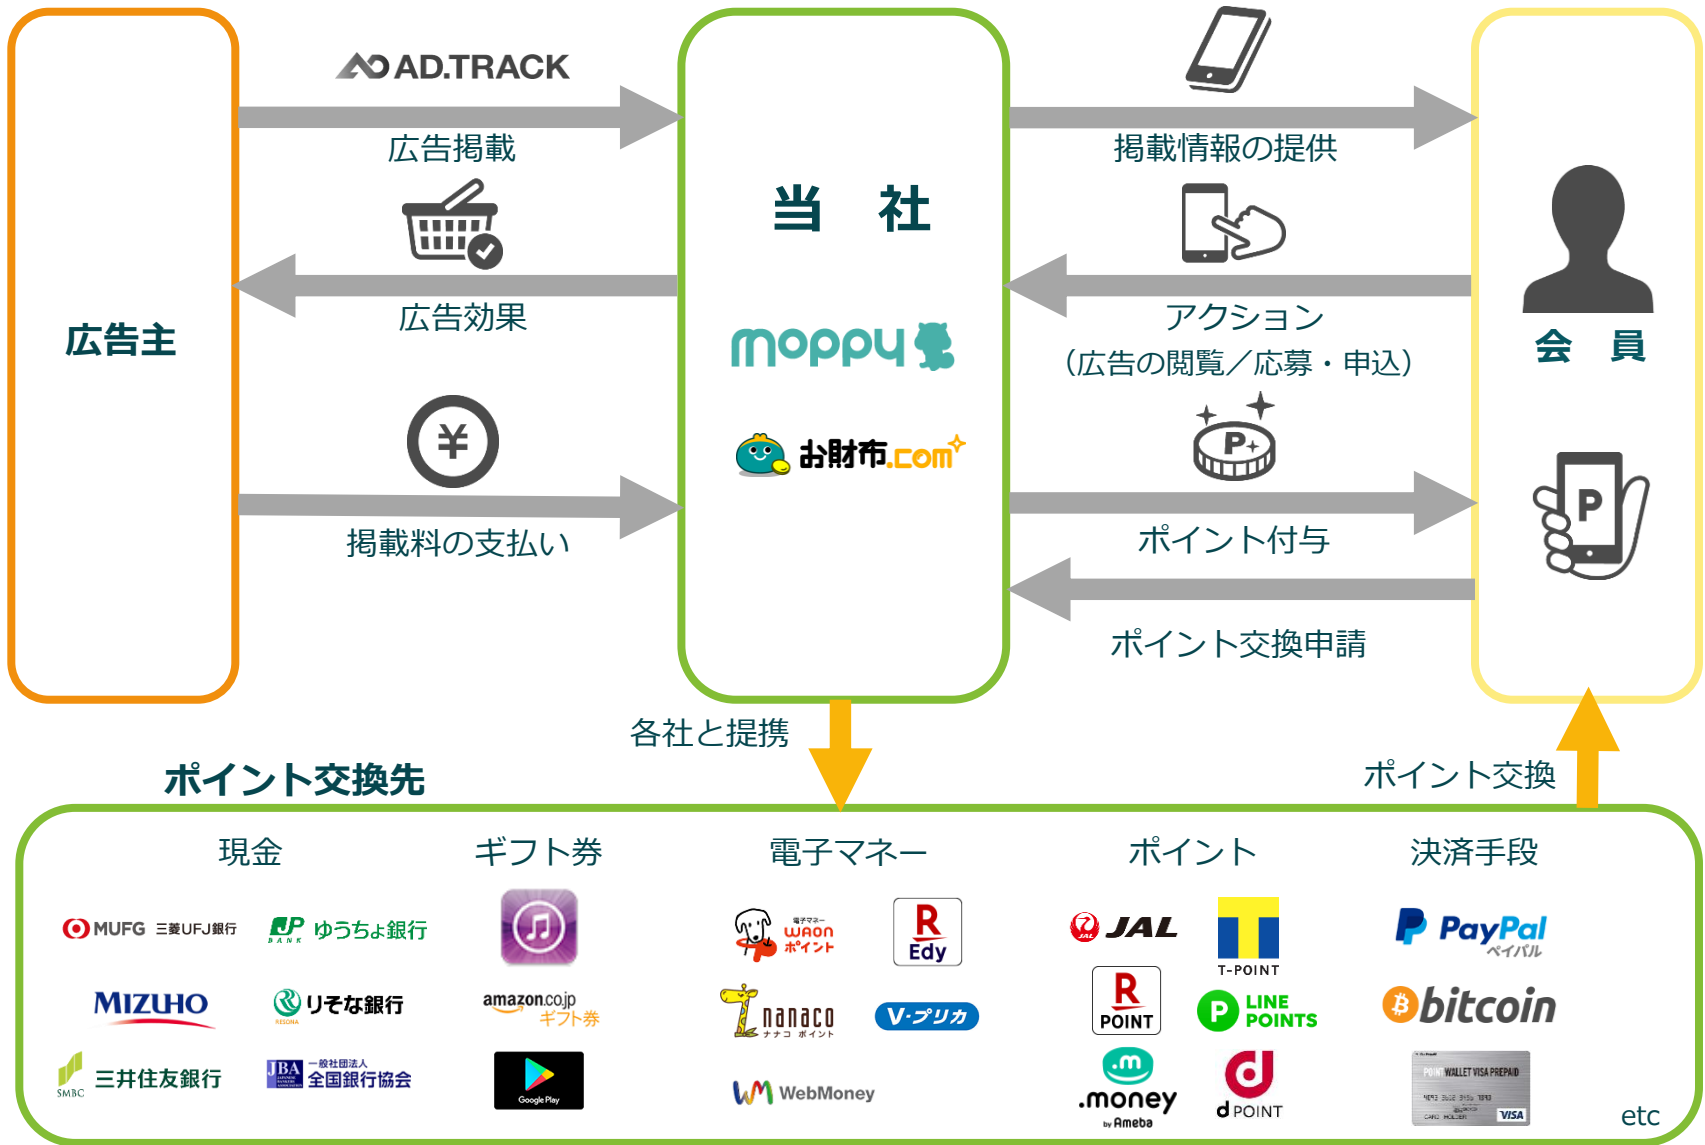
広告主

AD.TRACK

広告掲載

広告効果

掲載料の支払い

当 社

moppy

お財布.com

掲載情報の提供

アクション
(広告の閲覧／応募・申込)

ポイント付与

ポイント交換申請

会 員

P

各社と提携

ポイント交換

ポイント交換先

現金

MUFG 三菱UFJ銀行

JP BANK ゆうちょ銀行

MIZUHO

りそな銀行

SMBC 三井住友銀行

JBA 一般社団法人 全国銀行協会

ギフト券

amazon.co.jp ギフト券

Google Play

電子マネー

電子マネー WAON ポイント

R Edy

nanaco ナナコ ポイント

V·プリカ

WebMoney

ポイント

JAL

T-POINT

R POINT

LINE POINTS

.money by Ameba

d POINT

決済手段

PayPal ペイパル

bitcoin

POINT WALLET VISA PREPAID VISA

etc